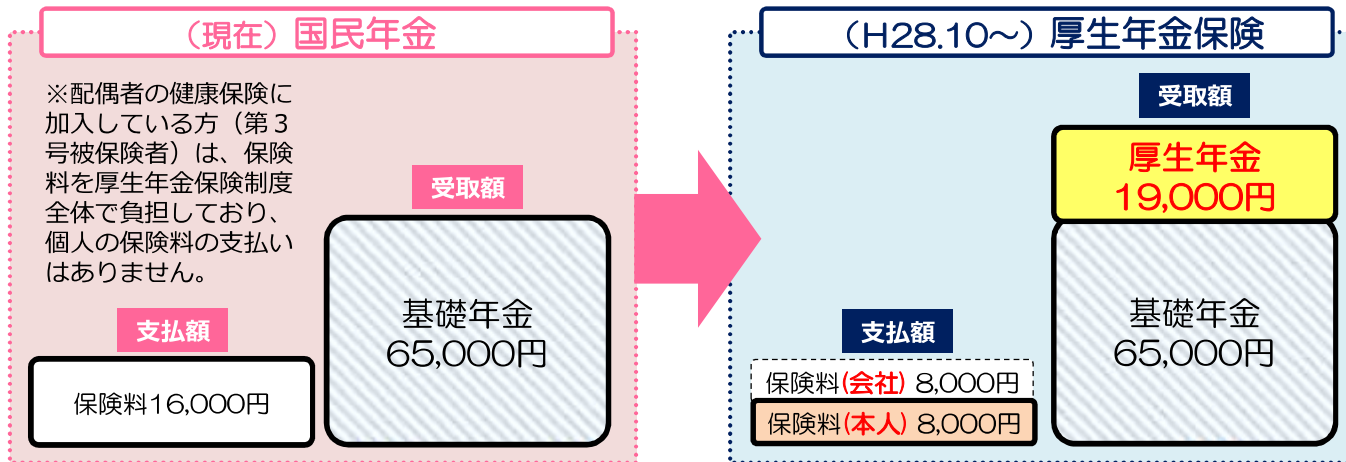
（現在）国民年金

※配偶者の健康保険に加入している方（第３号被保険者）は、保険料を厚生年金保険制度全体で負担しており、個人の保険料の支払いはありません。

受取額

基礎年金
65,000円

支払額

保険料16,000円

（H28.10～）厚生年金保険

受取額

厚生年金
19,000円

基礎年金
65,000円

支払額

保険料(会社) 8,000円

保険料(本人) 8,000円